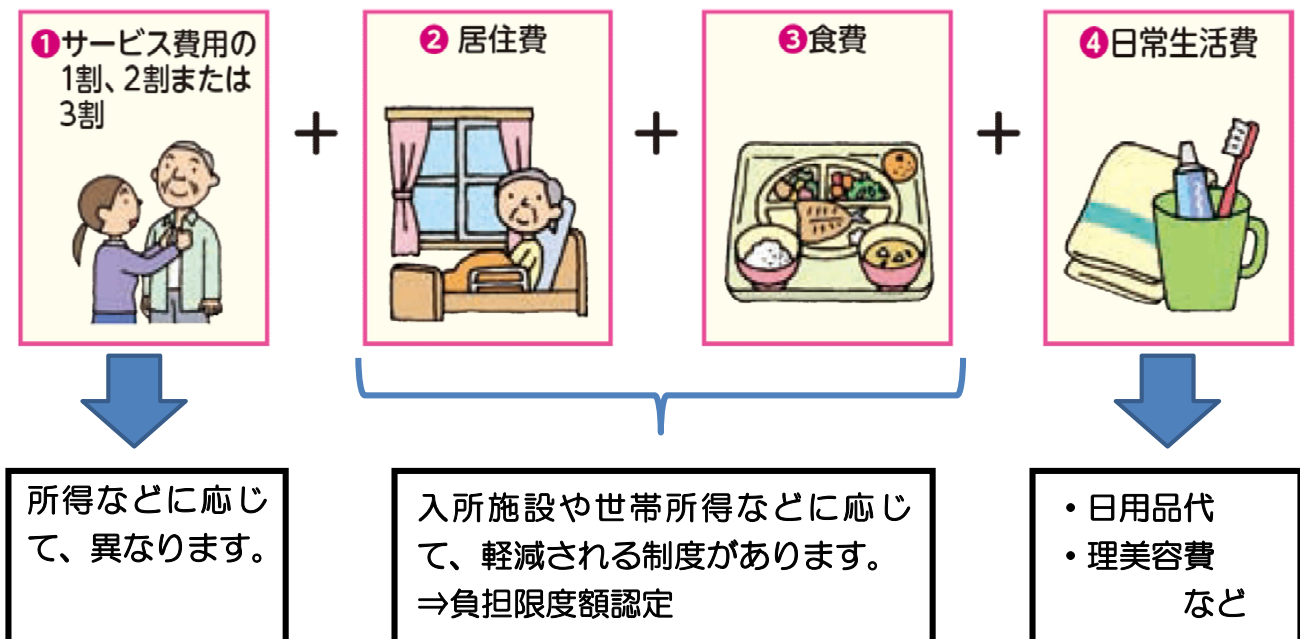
❶サービス費用の1割、2割または3割

+

❷ 居住費

+

❸食費

+

❹日常生活費

所得などに応じて、異なります。

入所施設や世帯所得などに応じて、軽減される制度があります。
⇒負担限度額認定

・日用品代
・理美容費
など